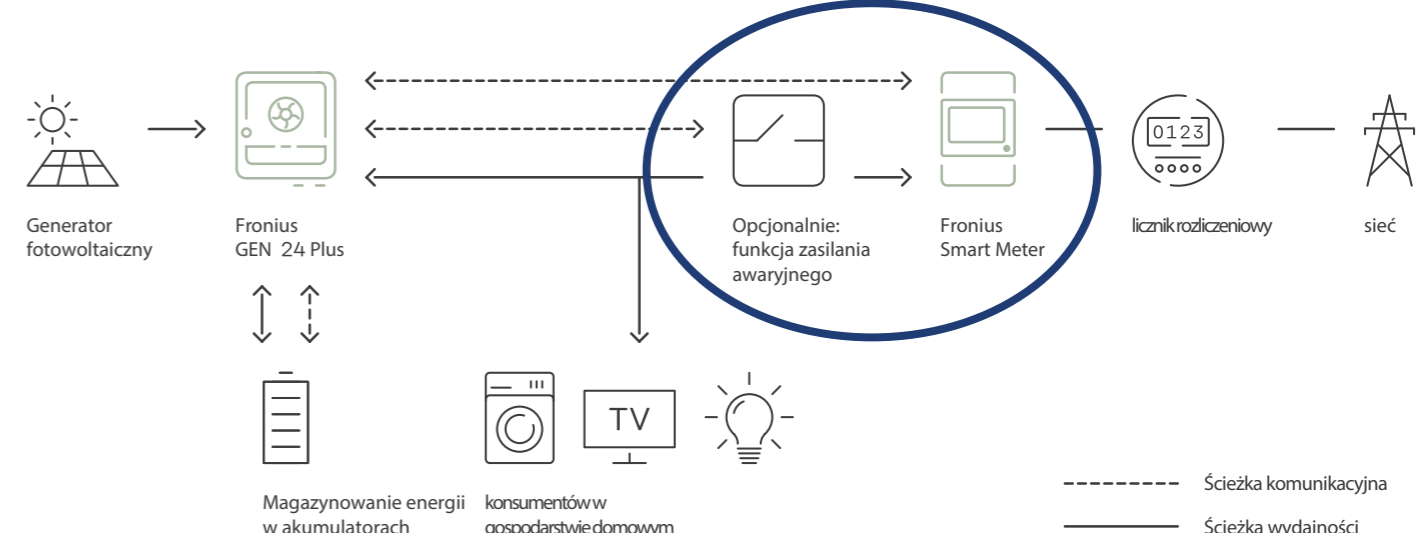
Generator fotowoltaiczny

Fronius GEN 24 Plus

Opcjonalnie: funkcja zasilania awaryjnego

Fronius Smart Meter

0123

licznik rozliczeniowy

sieć

TV

Magazynowanie energii w akumulatorach

konsumentów w gospodarstwie domowym

Ścieżka komunikacyjna

Ścieżka wydajności